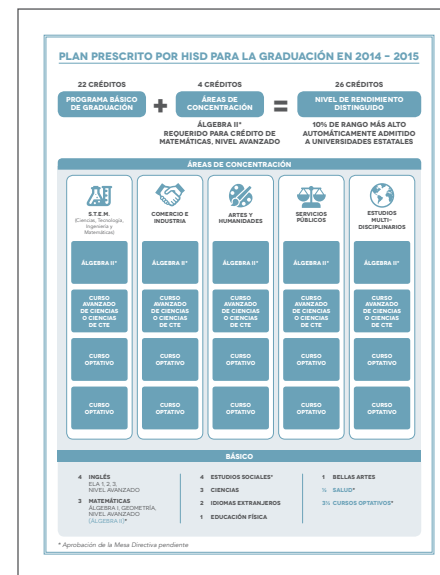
PLAN PRESCRITO POR HISD PARA LA GRADUACIÓN EN 2014 – 2015

22 CRÉDITOS
PROGRAMA BÁSICO DE GRADUACIÓN

+

4 CRÉDITOS
ÁREAS DE CONCENTRACIÓN

ÁLGEBRA II*
REQUERIDO PARA CRÉDITO DE MATEMÁTICAS, NIVEL AVANZADO

=

26 CRÉDITOS
NIVEL DE RENDIMIENTO DISTINGUIDO

10% DE RANGO MÁS ALTO AUTOMÁTICAMENTE ADMITIDO A UNIVERSIDADES ESTATALES

ÁREAS DE CONCENTRACIÓN

| S.T.E.M. (Ciencias, Tecnología, Ingeniería y Matemáticas) | COMERCIO E INDUSTRIA | ARTES Y HUMANIDADES | SERVICIOS PÚBLICOS | ESTUDIOS MULTI-DISCIPLINARIOS |
|---|---|---|---|---|
| ÁLGEBRA II* | ÁLGEBRA II* | ÁLGEBRA II* | ÁLGEBRA II* | ÁLGEBRA II* |
| CURSO AVANZADO DE CIENCIAS O CIENCIAS DE CTE | CURSO AVANZADO DE CIENCIAS O CIENCIAS DE CTE | CURSO AVANZADO DE CIENCIAS O CIENCIAS DE CTE | CURSO AVANZADO DE CIENCIAS O CIENCIAS DE CTE | CURSO AVANZADO DE CIENCIAS O CIENCIAS DE CTE |
| CURSO OPTATIVO | CURSO OPTATIVO | CURSO OPTATIVO | CURSO OPTATIVO | CURSO OPTATIVO |
| CURSO OPTATIVO | CURSO OPTATIVO | CURSO OPTATIVO | CURSO OPTATIVO | CURSO OPTATIVO |

BÁSICO

4 INGLÉS
ELA 1, 2, 3, NIVEL AVANZADO

3 MATEMÁTICAS
ÁLGEBRA I, GEOMETRÍA, NIVEL AVANZADO (ÁLGEBRA II)*

4 ESTUDIOS SOCIALES*

3 CIENCIAS

2 IDIOMAS EXTRANJEROS

1 EDUCACIÓN FÍSICA

1 BELLAS ARTES

½ SALUD*

3½ CURSOS OPTATIVOS*

* Aprobación de la Mesa Directiva pendiente